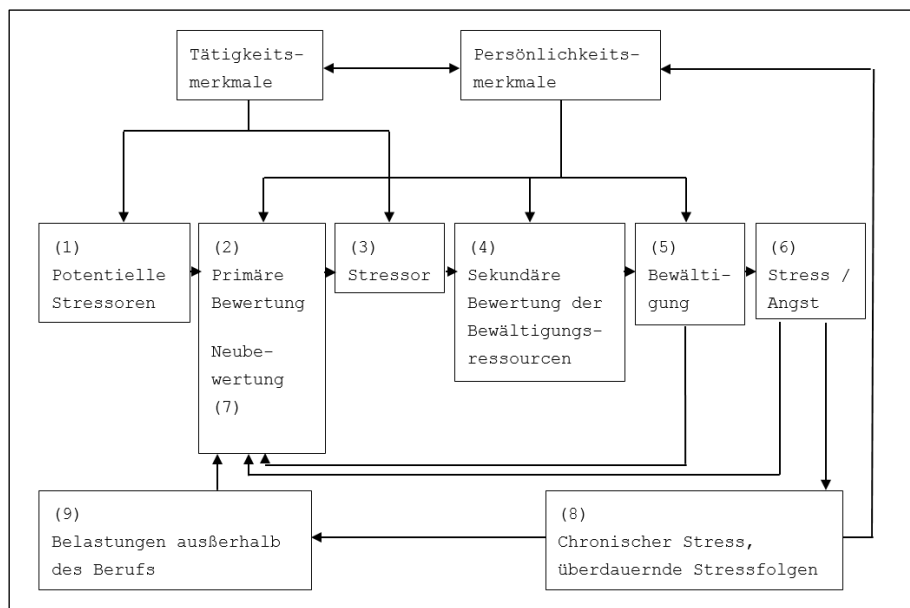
Tätigkeitsmerkmale

Persönlichkeitsmerkmale

(1) Potentielle Stressoren

(2) Primäre Bewertung

Neubewertung (7)

(3) Stressor

(4) Sekundäre Bewertung der Bewältigungsressourcen

(5) Bewältigung

(6) Stress / Angst

(9) Belastungen außerhalb des Berufs

(8) Chronischer Stress, überdauernde Stressfolgen